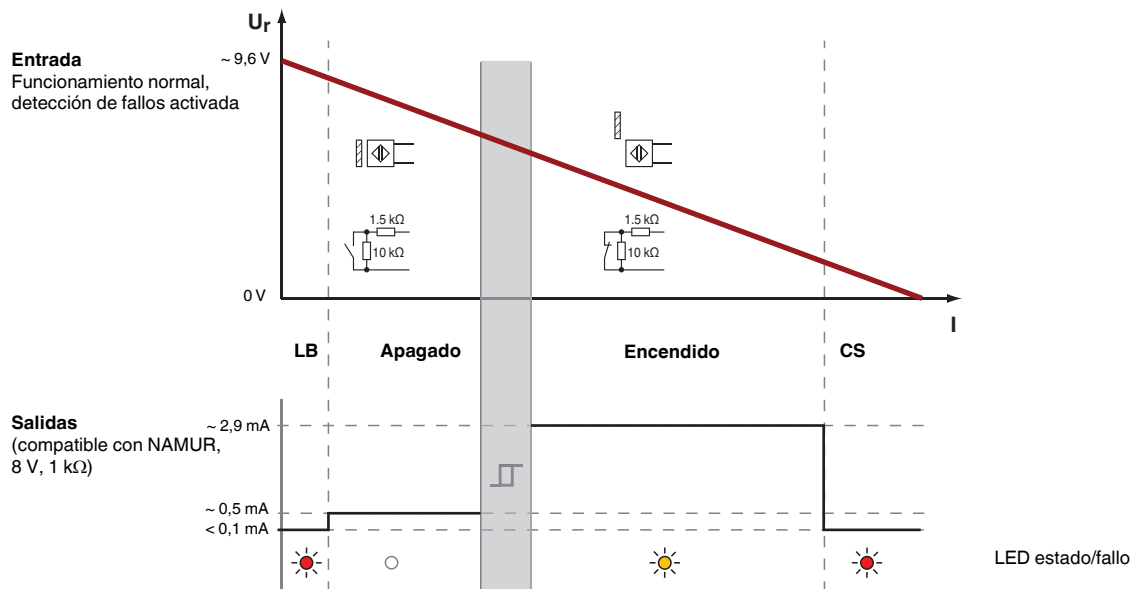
$U_r$

**Entrada**
Funcionamiento normal, detección de fallos activada

~ 9,6 V

1.5 kΩ
10 kΩ

1.5 kΩ
10 kΩ

0 V

I

LB Apagado Encendido CS

**Salidas**
(compatible con NAMUR, 8 V, 1 kΩ)

~ 2,9 mA

~ 0,5 mA
< 0,1 mA

LED estado/fallo